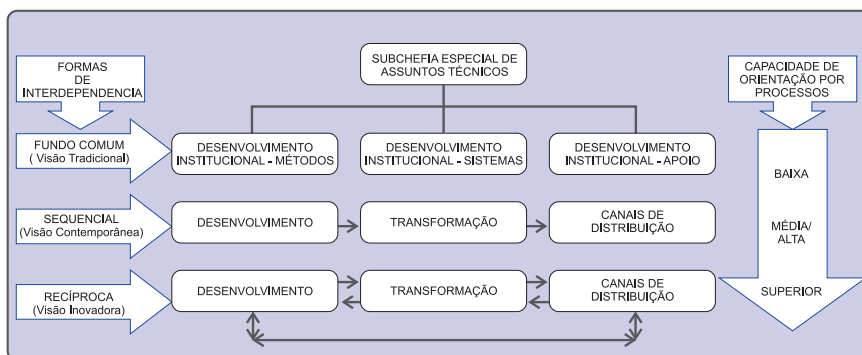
FORMAS DE INTERDEPENDENCIA

SUBCHEFIA ESPECIAL DE ASSUNTOS TÉCNICOS

CAPACIDADE DE ORIENTAÇÃO POR PROCESSOS

FUNDO COMUM ( Visão Tradicional)

DESENVOLVIMENTO INSTITUCIONAL - MÉTODOS

DESENVOLVIMENTO INSTITUCIONAL - SISTEMAS

DESENVOLVIMENTO INSTITUCIONAL - APOIO

BAIXA

SEQUENCIAL (Visão Contemporânea)

DESENVOLVIMENTO

TRANSFORMAÇÃO

CANAIS DE DISTRIBUIÇÃO

MÉDIA/ ALTA

RECÍPROCA (Visão Inovadora)

DESENVOLVIMENTO

TRANSFORMAÇÃO

CANAIS DE DISTRIBUIÇÃO

SUPERIOR